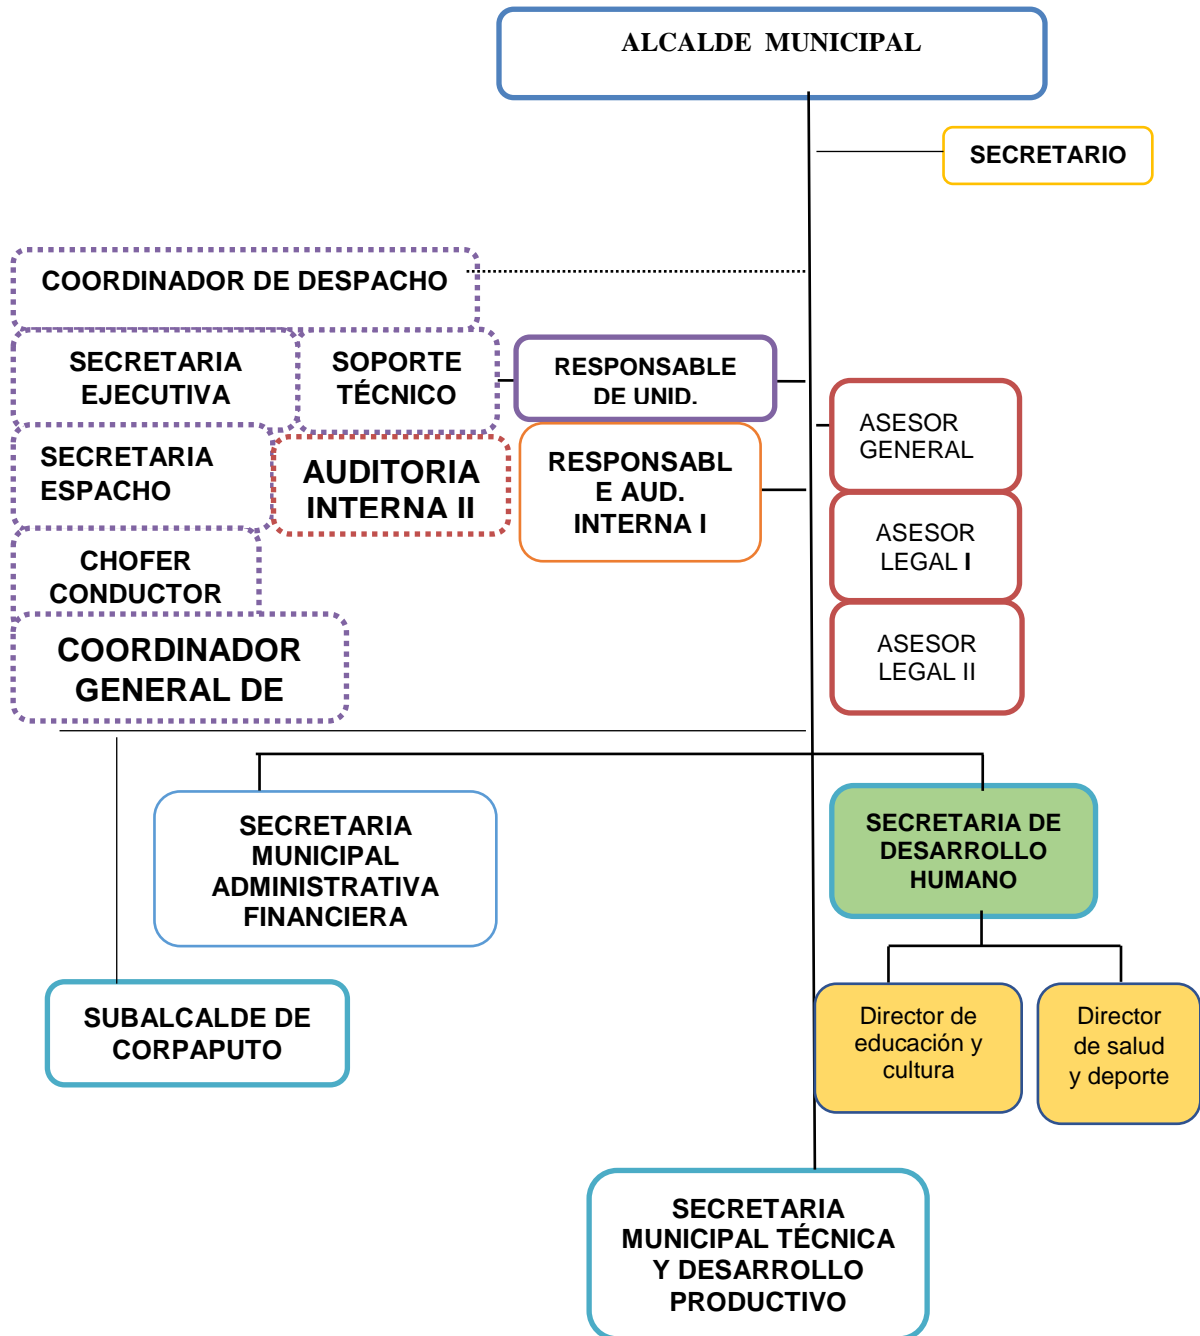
ALCALDE MUNICIPAL

SECRETARIO

COORDINADOR DE DESPACHO

SECRETARIA EJECUTIVA

SOPORTE TÉCNICO

RESPONSABLE DE UNID.

SECRETARIA ESPACHO

AUDITORIA INTERNA II

RESPONSABLE AUD. INTERNA I

ASESOR GENERAL

ASESOR LEGAL I

CHOFER CONDUCTOR

COORDINADOR GENERAL DE

ASESOR LEGAL II

SECRETARIA MUNICIPAL ADMINISTRATIVA FINANCIERA

SECRETARIA DE DESARROLLO HUMANO

SUBALCALDE DE CORPAPUTO

Director de educación y cultura

Director de salud y deporte

SECRETARIA MUNICIPAL TÉCNICA Y DESARROLLO PRODUCTIVO